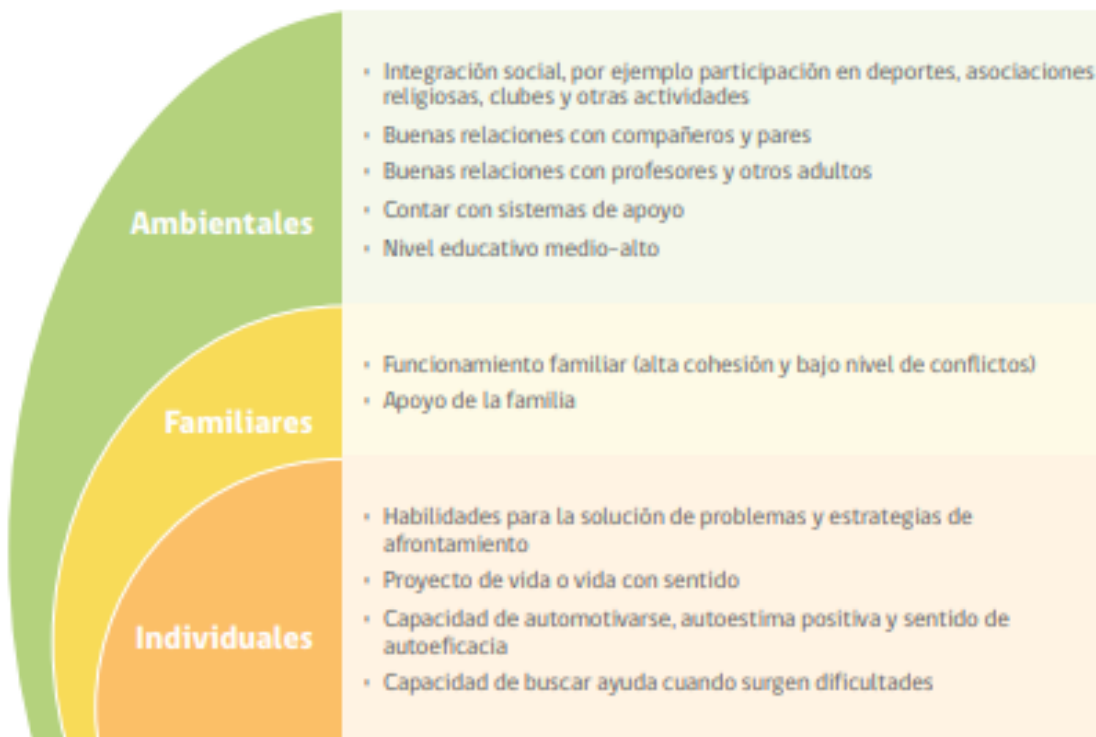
Ambientales

- Integración social, por ejemplo participación en deportes, asociaciones religiosas, clubes y otras actividades
- Buenas relaciones con compañeros y pares
- Buenas relaciones con profesores y otros adultos
- Contar con sistemas de apoyo
- Nivel educativo medio-alto

Familiares

- Funcionamiento familiar (alta cohesión y bajo nivel de conflictos)
- Apoyo de la familia

Individuales

- Habilidades para la solución de problemas y estrategias de afrontamiento
- Proyecto de vida o vida con sentido
- Capacidad de automotivarse, autoestima positiva y sentido de autoeficacia
- Capacidad de buscar ayuda cuando surgen dificultades